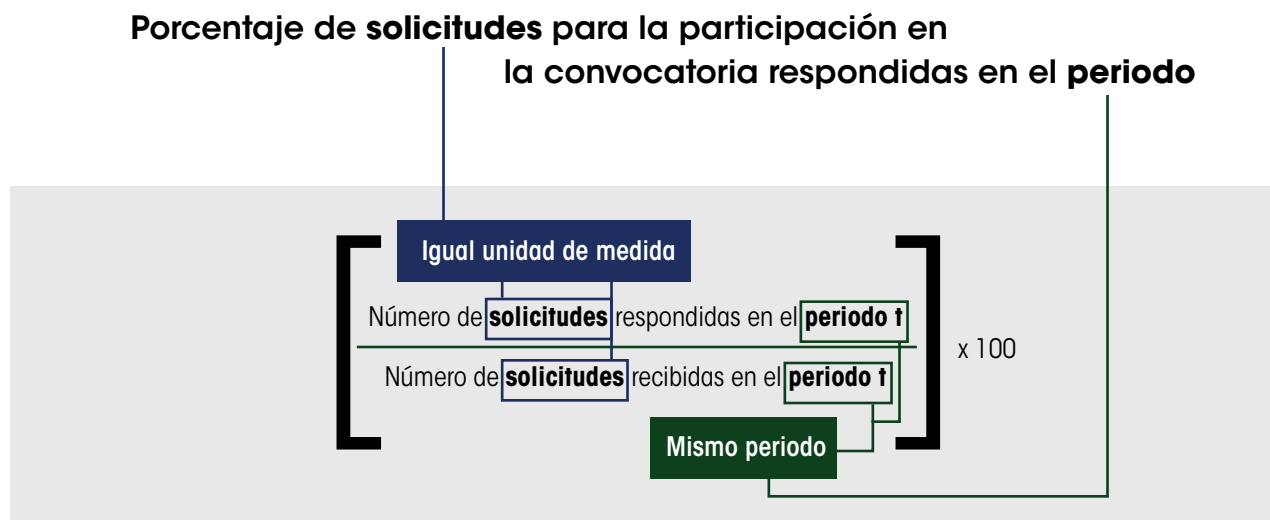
Porcentaje de solicitudes para la participación en la convocatoria respondidas en el periodo

Igual unidad de medida

$\left[ \frac{\text{Número de solicitudes respondidas en el periodo t}}{\text{Número de solicitudes recibidas en el periodo t}} \right]$ x 100

Mismo periodo